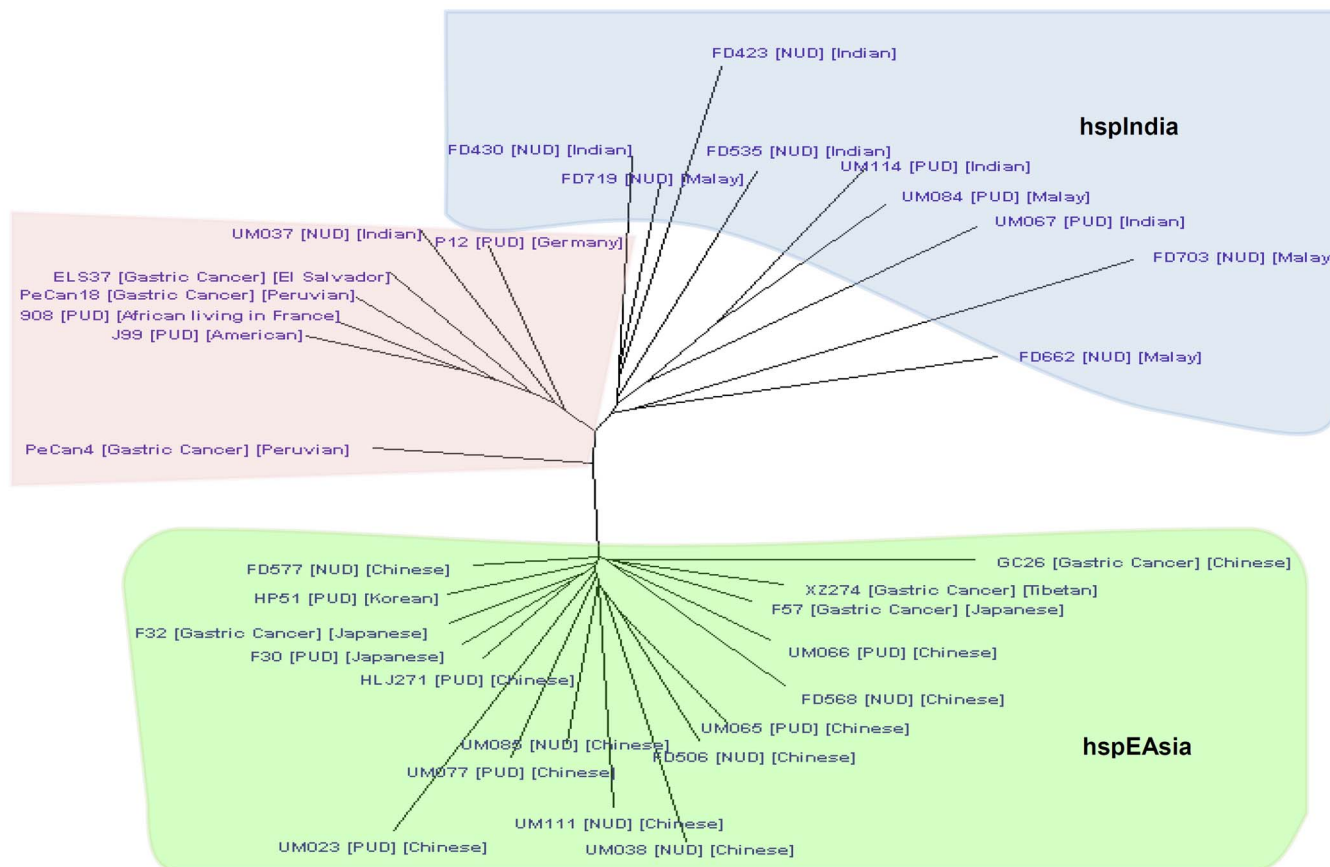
FD423 [NUD] [Indian]

hspIndia

FD430 [NUD] [Indian]
FD535 [NUD] [Indian]
UM114 [PUD] [Indian]
FD719 [NUD] [Malay]
UM084 [PUD] [Malay]
UM067 [PUD] [Indian]
UM037 [NUD] [Indian]
P12 [PUD] [Germany]
FD703 [NUD] [Malay
ELS37 [Gastric Cancer] [El Salvador]
PeCan18 [Gastric Cancer] [Peruvian]
908 [PUD] [African living in France]
J99 [PUD] [American]
FD662 [NUD] [Malay]
PeCan4 [Gastric Cancer] [Peruvian]

FD577 [NUD] [Chinese]
GC26 [Gastric Cancer] [Chinese]
XZ274 [Gastric Cancer] [Tibetan]
HP51 [PUD] [Korean]
F57 [Gastric Cancer] [Japanese]
F32 [Gastric Cancer] [Japanese]
F30 [PUD] [Japanese]
UM066 [PUD] [Chinese]
HLJ271 [PUD] [Chinese]
FD568 [NUD] [Chinese]
UM065 [PUD] [Chinese]
UM085 [NUD] [Chinese]
FD506 [NUD] [Chinese]
hspEAsia
UM077 [PUD] [Chinese]
UM111 [NUD] [Chinese]
UM023 [PUD] [Chinese]
UM038 [NUD] [Chinese]